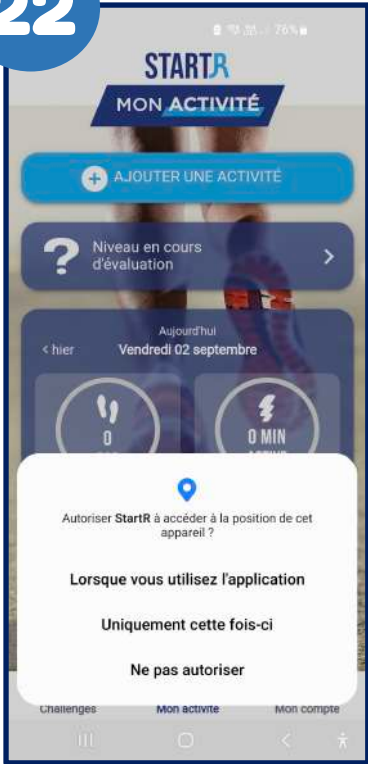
22

76%

STARTR

MON ACTIVITÉ

AJOUTER UNE ACTIVITÉ

Niveau en cours d'évaluation

Aujourd'hui

< hier

Vendredi 02 septembre

0

0 MIN

Autoriser StartR à accéder à la position de cet appareil ?

Lorsque vous utilisez l'application

Uniquement cette fois-ci

Ne pas autoriser

Challenges

Mon activité

Mon compte